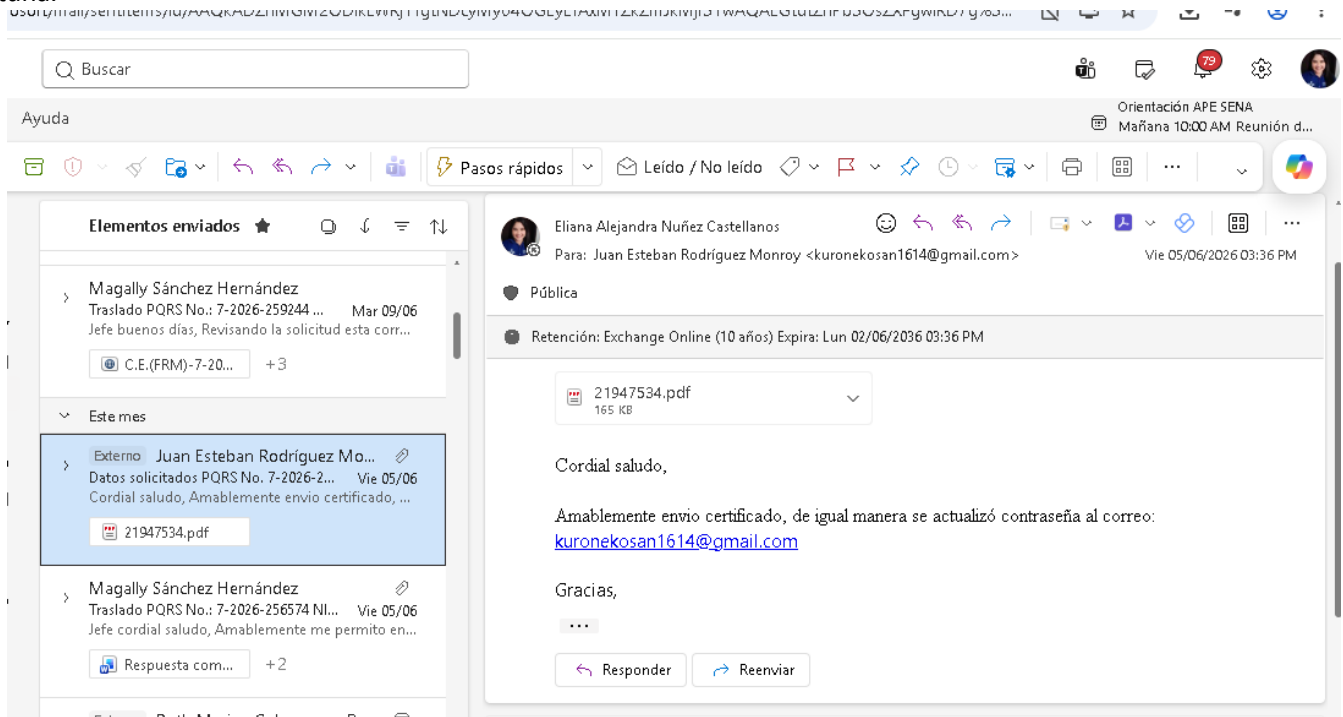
Buscar

79

Ayuda

Orientación APE SENA
Mañana 10:00 AM Reunión d...

Pasos rápidos
Leído / No leído

Elementos enviados

Magally Sánchez Hernández
Traslado PQRS No.: 7-2026-259244 ... Mar 09/06
Jefe buenos días, Revisando la solicitud esta corr...
C.E.(FRM)-7-20... +3

Este mes

Externo Juan Esteban Rodríguez Mo...
Datos solicitados PQRS No. 7-2026-2... Vie 05/06
Cordial saludo, Amablemente envio certificado, ...
21947534.pdf

Magally Sánchez Hernández
Traslado PQRS No.: 7-2026-256574 NI... Vie 05/06
Jefe cordial saludo, Amablemente me permito en...
Respuesta com... +2

Eliana Alejandra Nuñez Castellanos
Para: Juan Esteban Rodríguez Monroy <kuronekosan1614@gmail.com>
Vie 05/06/2026 03:36 PM

Pública

Retención: Exchange Online (10 años) Expira: Lun 02/06/2036 03:36 PM

21947534.pdf
165 KB

Cordial saludo,

Amablemente envio certificado, de igual manera se actualizó contraseña al correo: kuronekosan1614@gmail.com

Gracias,

Responder
Reenviar